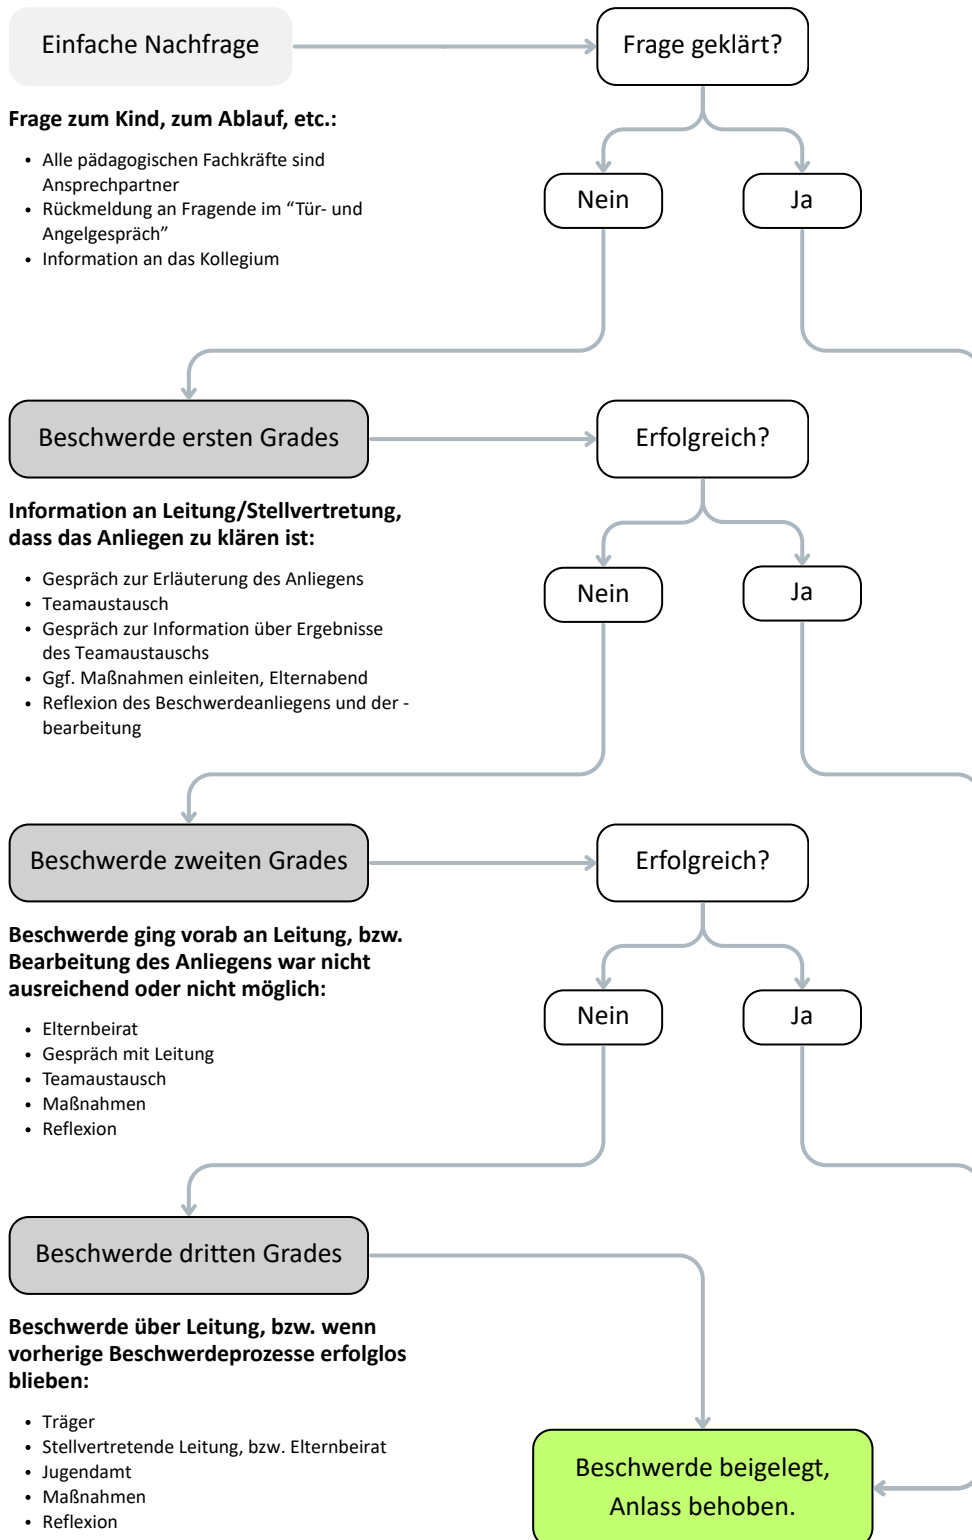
Einfache Nachfrage

Frage geklärt?

**Frage zum Kind, zum Ablauf, etc.:**

- Alle pädagogischen Fachkräfte sind Ansprechpartner
- Rückmeldung an Fragende im "Tür- und Angelgespräch"
- Information an das Kollegium

Nein

Ja

Beschwerde ersten Grades

Erfolgreich?

**Information an Leitung/Stellvertretung, dass das Anliegen zu klären ist:**

- Gespräch zur Erläuterung des Anliegens
- Teamaustausch
- Gespräch zur Information über Ergebnisse des Teamaustauschs
- Ggf. Maßnahmen einleiten, Elternabend
- Reflexion des Beschwerdeanliegens und der -bearbeitung

Nein

Ja

Beschwerde zweiten Grades

Erfolgreich?

**Beschwerde ging vorab an Leitung, bzw. Bearbeitung des Anliegens war nicht ausreichend oder nicht möglich:**

- Elternbeirat
- Gespräch mit Leitung
- Teamaustausch
- Maßnahmen
- Reflexion

Nein

Ja

Beschwerde dritten Grades

**Beschwerde über Leitung, bzw. wenn vorherige Beschwerdeprozesse erfolglos blieben:**

- Träger
- Stellvertretende Leitung, bzw. Elternbeirat
- Jugendamt
- Maßnahmen
- Reflexion

Beschwerde beigelegt, Anlass behoben.